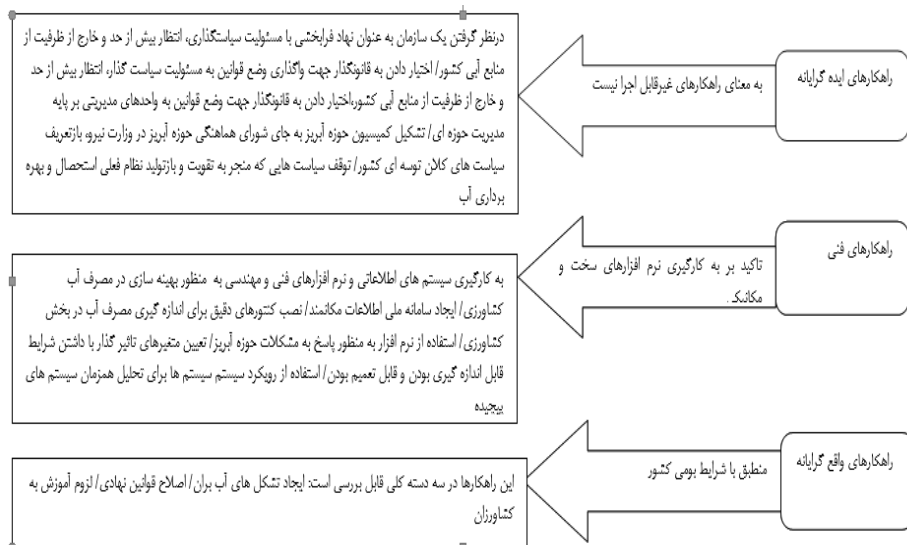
راهکارهای ایده گرایانه

به معنای راهکارهای غیرقابل اجرا نیست

درنظر گرفتن یک سازمان به عنوان نهاد فرابخشی با مسئولیت سیاستگذاری، انتظار بیش از حد و خارج از ظرفیت از منابع آبی کشور/ اختیار دادن به قانونگذار جهت واگذاری وضع قوانین به مسئولیت سیاست گذار، انتظار بیش از حد و خارج از ظرفیت از منابع آبی کشوراختیار دادن به قانونگذار جهت وضع قوانین به واحدهای مدیریتی بر پایه مدیریت حوزه ای/ تشکیل کمیسیون حوزه آبریز به جای شورای هماهنگی حوزه آبریز در وزارت نیرو، بازتعریف سیاست های کلان توسه ای کشور/ توقف سیاست هایی که منجر به تقویت و بازتولید نظام فعلی استحصال و بهره برداری آب

راهکارهای فنی

تاکید بر به کارگیری نرم افزارهای سخت و مکانیک...

به کارگیری سیستم های اطلاعاتی و نرم افزارهای فنی و مهندسی به منظور بهینه سازی در مصرف آب کشاورزی/ ایجاد سامانه ملی اطلاعات مکانمند/ نصب کنتورهای دقیق برای اندازه گیری مصرف آب در بخش کشاورزی/ استفاده از نرم افزار به منظور پاسخ به مشکلات حوزه آبریز/ تعیین متغیرهای تاثیر گذار با داشتن شرایط قابل اندازه گیری بودن و قابل تعمیم بودن/ استفاده از رویکرد سیستم سیستم ها برای تحلیل همزمان سیستم های پیچیده

راهکارهای واقع گرایانه

منطبق با شرایط بومی کشور

این راهکارها در سه دسته کلی قابل بررسی است: ایجاد تشکل های آب بران/ اصلاح قوانین نهادی/ لزوم آموزش به کشاورزان